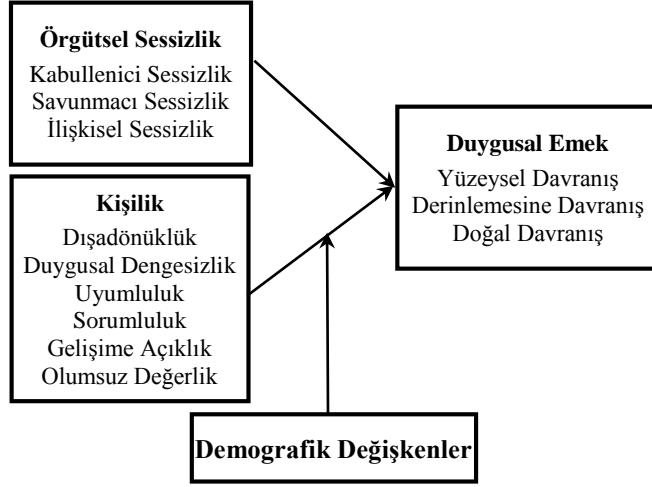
Örgütsel Sessizlik
Kabullenici Sessizlik
Savunmacı Sessizlik
İlişkisel Sessizlik

Kişilik
Dışadönüklük
Duygusal Dengesizlik
Uyumluluk
Sorumluluk
Gelişime Açıklık
Olumsuz Değerlik

Duygusal Emek
Yüzeysel Davranış
Derinlemesine Davranış
Doğal Davranış

Demografik Değişkenler